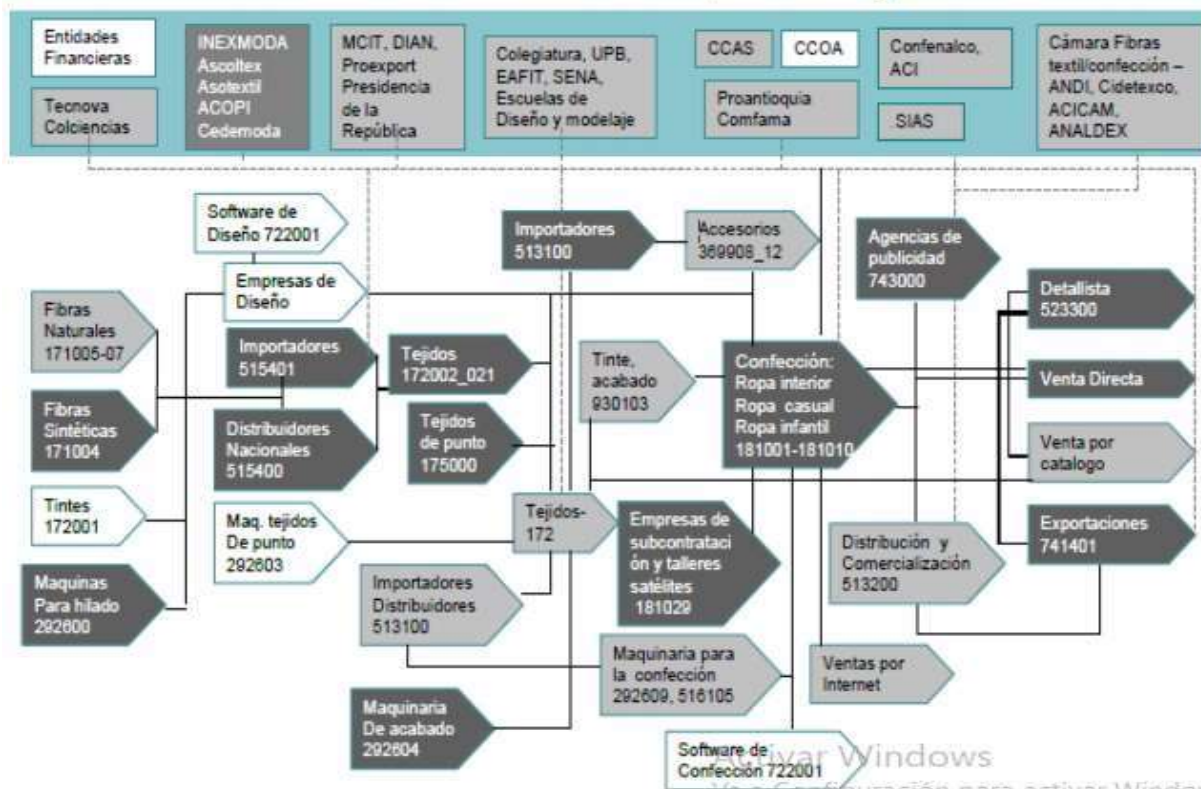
Entidades Financieras

Tecnova Colciencias

INEXMODA
Ascoltex
Asotextil
ACOPI
Cedemoda

MCIT, DIAN, Proexport Presidencia de la República

Colegiatura, UPB, EAFIT, SENA, Escuelas de Diseño y modelaje

CCAS

CCOA

Proantioquia Comfama

Confenalco, ACI

SIAS

Cámara Fibras textil/confección – ANDI, Cidetexco, ACICAM, ANALDEX

Software de Diseño 722001

Empresas de Diseño

Importadores 513100

Accesorios 369908_12

Agencias de publicidad 743000

Fibras Naturales 171005-07

Importadores 515401

Tejidos 172002_021

Tinte, acabado 930103

Confección: Ropa interior Ropa casual Ropa infantil 181001-181010

Detallista 523300

Venta Directa

Fibras Sintéticas 171004

Distribuidores Nacionales 515400

Tejidos de punto 175000

Venta por catalogo

Tintes 172001

Maq. tejidos De punto 292603

Tejidos-172

Empresas de subcontratación y talleres satélites 181029

Exportaciones 741401

Distribución y Comercialización 513200

Maquinas Para hilado 292600

Importadores Distribuidores 513100

Maquinaria para la confección 292609, 516105

Ventas por Internet

Maquinaria De acabado 292604

Software de Confección 722001

Activar Windows
Ve a Configuración para activar Windows